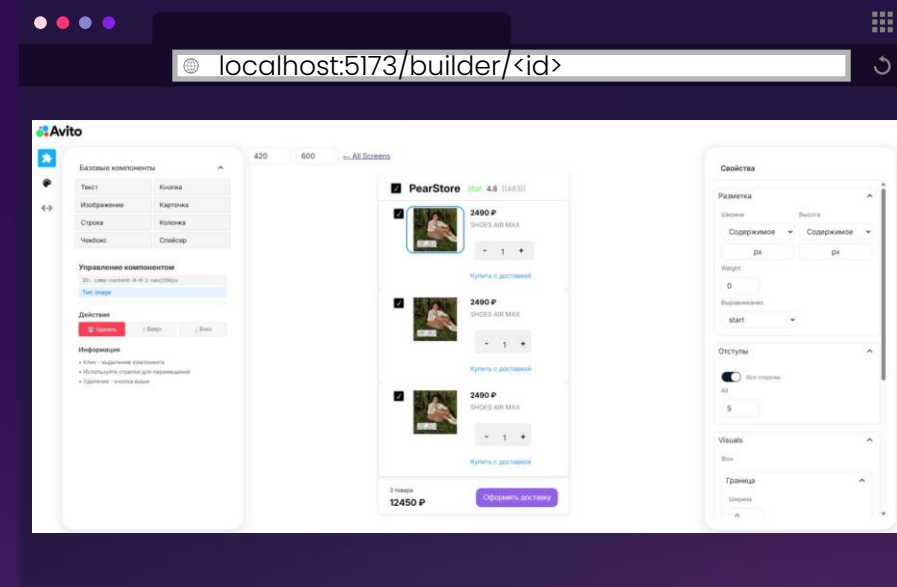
localhost:5173/builder/<id>

Avito

420 600 All Screens

Базовые компоненты

| Текст | Кнопка |
|---|---|
| Изображение | Карточка |
| Строка | Колонка |
| Чекбокс | Спейсер |

Управление компонентом

ID: comp-content-0-0-1-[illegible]

Тип: image

Действия

Удалить ↑ Вверх ↓ Вниз

Информация

• Клик - выделение компонента
• Используйте стрелки для перемещения
• Удаление - кнопка выше

PearStore star 4.8 (4630)

2490 ₽
SHOES AIR MAX
- 1 +
Купить с доставкой

2490 ₽
SHOES AIR MAX
- 1 +
Купить с доставкой

2490 ₽
SHOES AIR MAX
- 1 +
Купить с доставкой

3 товара
12450 ₽
Оформить доставку

Свойства

Разметка

Ширина Высота
Содержимое Содержимое
px px

Weight
0

Выравнивание
start

Отступы

Все стороны
All
5

Visuals

Фон

Граница

Ширина
0